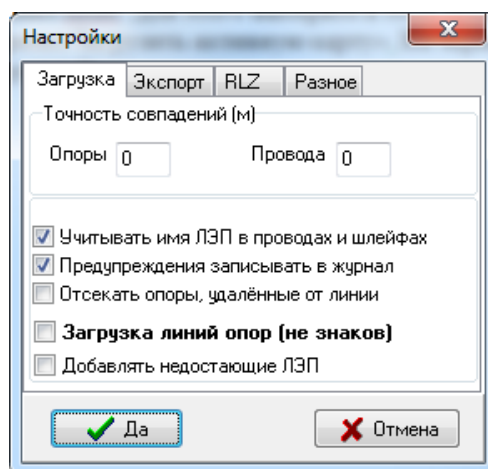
Настройки

Загрузка | Экспорт | RLZ | Разное

Точность совпадений (м)

Опоры 0

Провода 0

Учитывать имя ЛЭП в проводах и шлейфах

Предупреждения записывать в журнал

Отсекать опоры, удалённые от линии

**Загрузка линий опор (не знаков)**

Добавлять недостающие ЛЭП

Да

Отмена